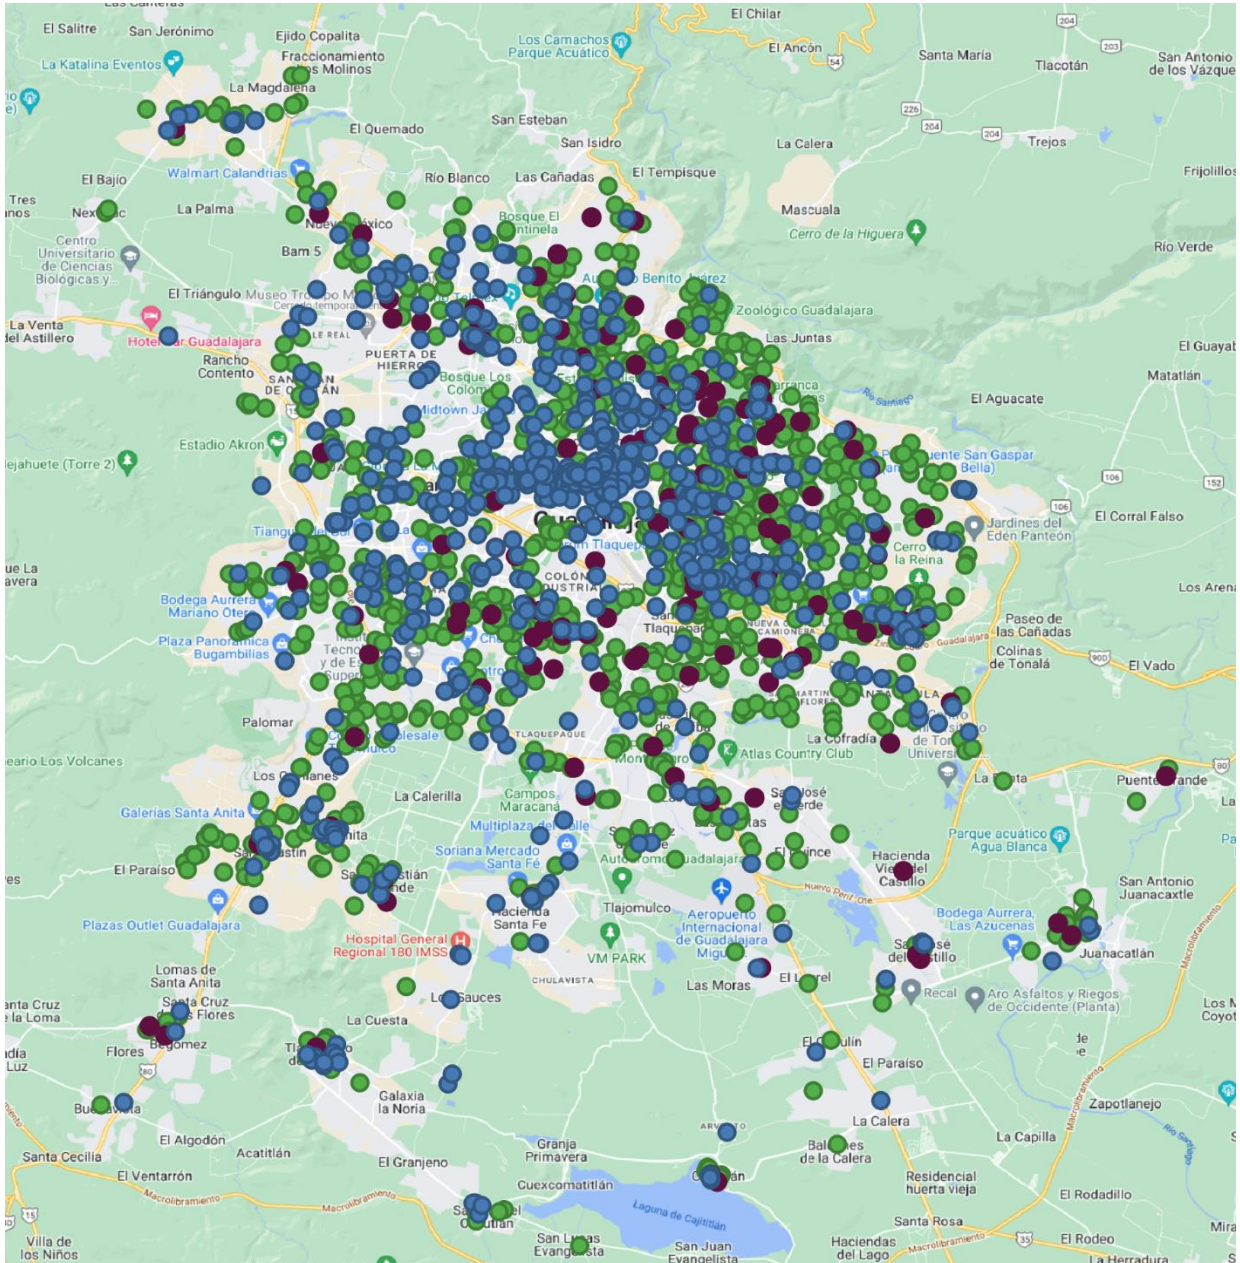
El Salitre
San Jerónimo
Ejido Copalita
Fraccionamiento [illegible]os Molinos
La Katalina Eventos
La Magdalena
Los Camachos Parque Acuático
El Chilar
El Ancón
Santa María
Tlacotán
San Antonio de los Vázquez
El Quemado
San Esteban
San Isidro
La Calera
Trejos
El Bajío
Walmart Calandrias
Rio Blanco
Las Cañadas
El Tempisque
Frijolillos
Tres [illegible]anos
Next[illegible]c
La Palma
Bosque El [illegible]ntinela
Mascuala
Cerro de la Higuera
Centro Universitario de Ciencias Biológicas y...
Bam 5
Río Verde
El Triángulo
Museo Tr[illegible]po M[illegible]
Au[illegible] Benito Juárez
Zoológico Guadalajara
La Venta del Astillero
Hote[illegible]r Guadalajara
Las Juntas
El Guayab
Rancho Contento
PUERTA DE HIERRO
Bosque Los Colom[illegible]
Matatlán
Midtown Ja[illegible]
El Aguacate
Estadio Akron
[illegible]uente San Gaspar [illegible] Bella)
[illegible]ejahuete (Torre 2)
El Corral Falso
Jardines del Edén Panteón
Tiang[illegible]
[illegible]n Tlaquep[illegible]
Cerro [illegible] la Reina
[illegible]ue La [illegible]avera
COLÓN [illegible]USTRIA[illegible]
Los Arena
Bodega Aurrera Mariano Otero
Paseo de las Cañadas
Plaza Panorámica Bugambilias
Colinas de Tonalá
El Vado
Tlaquepa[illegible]
Palomar
TLAQUEPAQUE
La Cofradía
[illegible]esale
Atlas Country Club
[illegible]eario Los Volcanes
Los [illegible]lanes
La Calerilla
Campos Maracaná
San José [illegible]erde
Puente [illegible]rande
Galerías Santa Anita
Multiplaza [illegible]lle
Parque acuático Agua Blanca
Soriana Mercado Santa Fe
Hacienda Vie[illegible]del Castillo
El Paraíso
Nuevo Perif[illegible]
San Antonio Juanacaxtle
Plazas Outlet Guadalajara
Hacienda Santa Fe
Tlajomulco
Aeropuerto Internacional de Guadalajara
Bodega Aurrera, Las Azucenas
Hospital General Regional 180 IMSS
VM PARK
Juanacatlán
Lomas de Santa Anita
CHULAVISTA
Las Moras
El L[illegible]rel
Santa Cruz de las Flores
Lo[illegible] Sauces
Recal
Aro Asfaltos y Riegos de Occidente (Planta)
Los Coyot
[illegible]anta Cruz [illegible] la Loma
La Cuesta
Flores
Be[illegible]gomez
El Paraíso
Galaxia la Noria
Zapotlanejo
Bu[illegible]
La Calera
La Capilla
El Algodón
Acatitlán
Granja Primavera
Santa Cecilia
El Ventarrón
El Granjeno
Residencial huerta vieja
Cuexcomatitlán
El Rodadillo
Macrolibramiento
Laguna de Cajititlán
Santa Rosa
Villa de los Niños
San L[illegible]s Evang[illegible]sta
San Juan Evangelista
Haciendas del Lago
El Rodeo
La Herradura